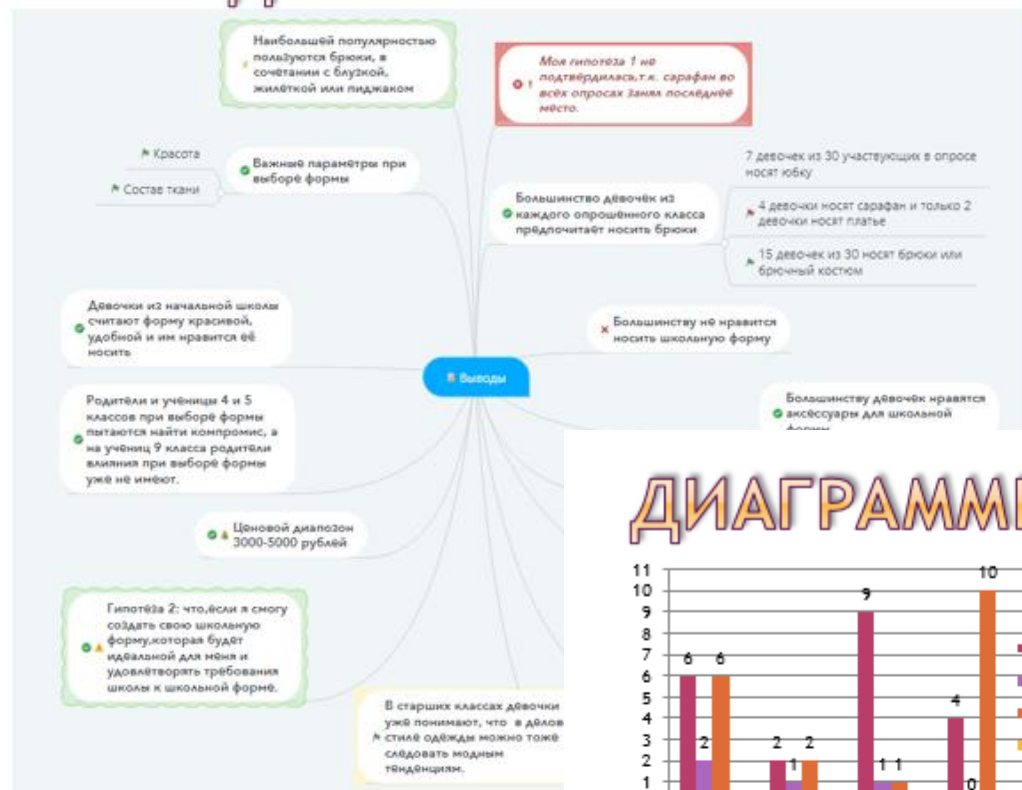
Наибольшей популярностью пользуются брюки, в сочетании с блузкой, жилёткой или пиджаком

Моя гипотеза 1 не подтвёрдилась,т.к. сарафан во всёх опросах занял последнёе мёсто.

Красота

Состав ткани

Важные параметры при выборе формы

Большинство дёвочёк из каждого опрошённого класса прёдпочитают носить брюки

7 девочек из 30 участвующих в опросе носят юбку

4 девочки носят сарафан и только 2 девочки носят платье

15 девочек из 30 носят брюки или брючный костюм

Девочки из начальной школы считают форму красивой, удобной и им нравится её носить

Большинству нё нравится носить школьную форму

Выводы

Большинству дёвочёк нравятся аксёссуары для школьной формы

Родитёли и учёницы 4 и 5 классов при выборё формы пытаются найти компромис, а на учениц 9 класса родитёли влияния при выборё формы уже нё имёют.

Ценовой диапозон 3000-5000 рублей

Гипотёза 2: что,ёсли я смогу создать свою школьную форму,которая будет идёальной для мёня и удовлётворять трёбования школы к школьной формё.

В старших классах дёвочки уже понимают, что в делов стилё одёжды можно тоже слёдовать модным тёндёнциям.

ДИАГРАММ

11
10
9
8
7
6
5
4
3
2
1

6 2 6
2 1 2
9 1 1
4 0 10